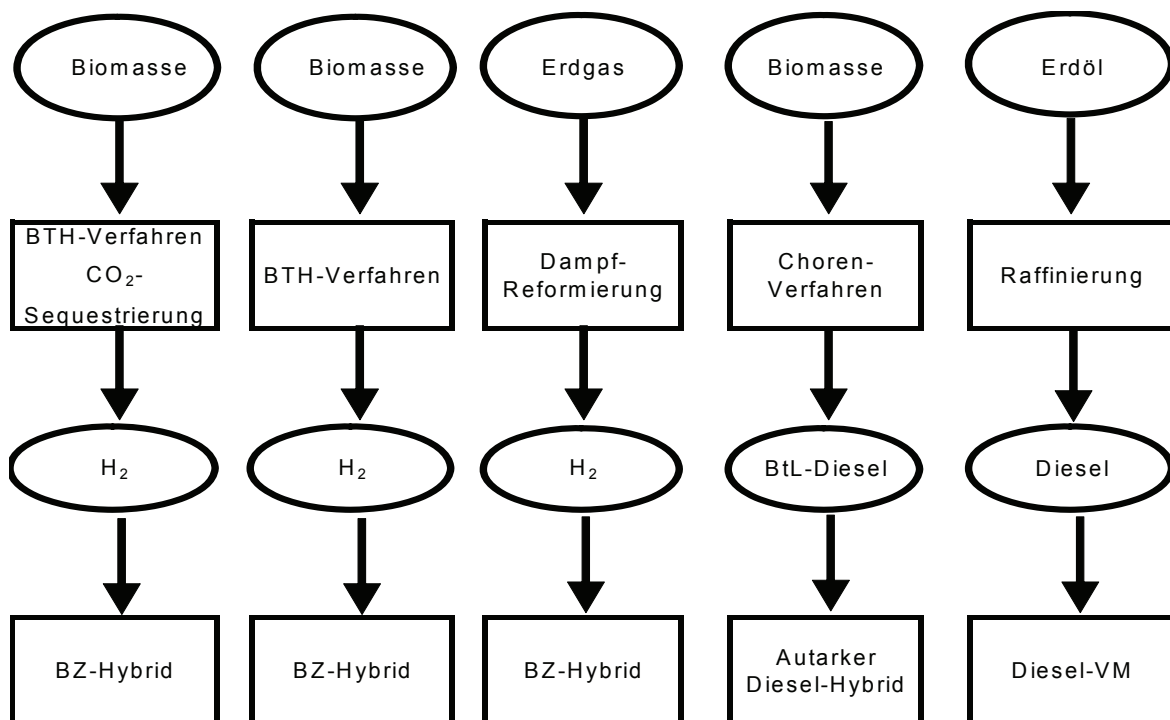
Biomasse

BTH-Verfahren $CO_2$-Sequestrierung

$H_2$

BZ-Hybrid

Biomasse

BTH-Verfahren

$H_2$

BZ-Hybrid

Erdgas

Dampf-Reformierung

$H_2$

BZ-Hybrid

Biomasse

Choren-Verfahren

BtL-Diesel

Autarker Diesel-Hybrid

Erdöl

Raffinierung

Diesel

Diesel-VM